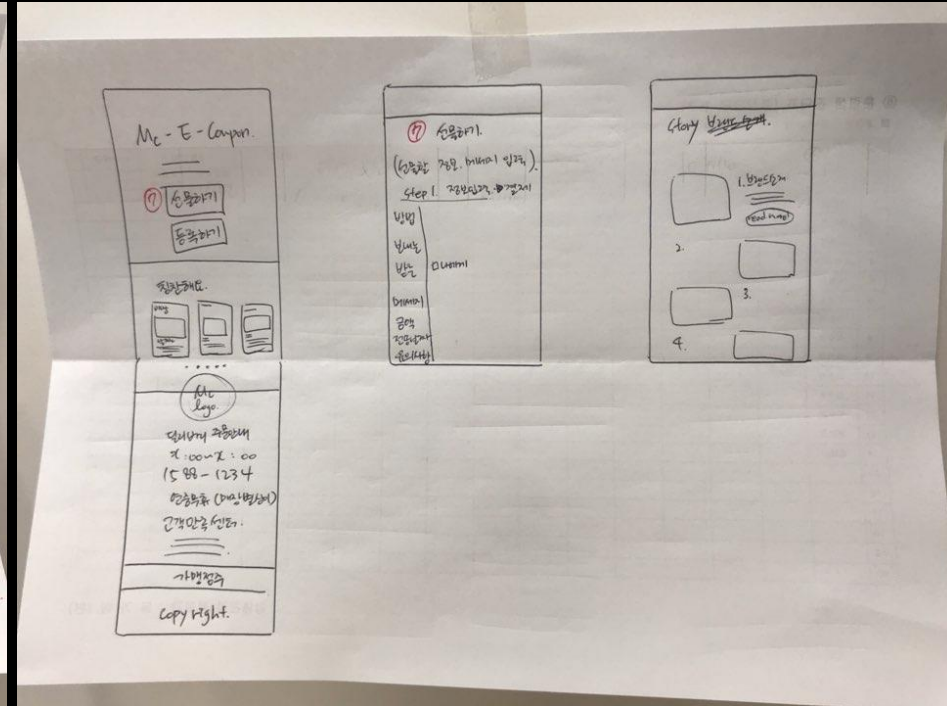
Mc - E - Coupon.

⑦ 선물하기

등록하기

친환해요.

Mc logo.

딜리버리 주문안내

X:00~X:00

1588-1234

맥슬롯 (매장별상이)

고객만족센터.

가맹점주

Copy right.

⑦ 선물하기.

(선물할 정보. 메세지 입력).

Step 1. 정보입력 → 결제

방법

보내는 분

받는 분

메세지

메세지

금액

전송여부

유의사항

Story 브랜드 소개.

1. 브랜드소개

read more!

2.

3.

4.